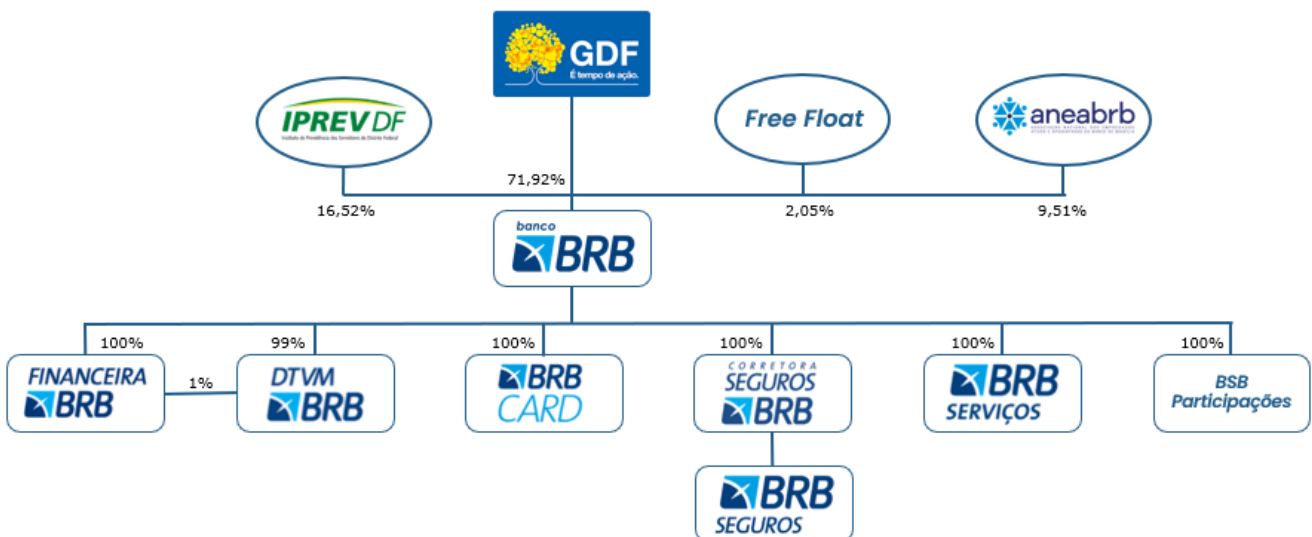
GDF
É tempo de ação.

IPREV DF
Instituto de Previdência dos Servidores do Distrito Federal

Free Float

aneabrb
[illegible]

71,92%

16,52%

2,05%

9,51%

banco BRB

100%

99%

100%

100%

100%

100%

FINANCEIRA BRB

1%

DTVM BRB

BRB CARD

CORRETORA SEGUROS BRB

BRB SERVIÇOS

BSB Participações

BRB SEGUROS